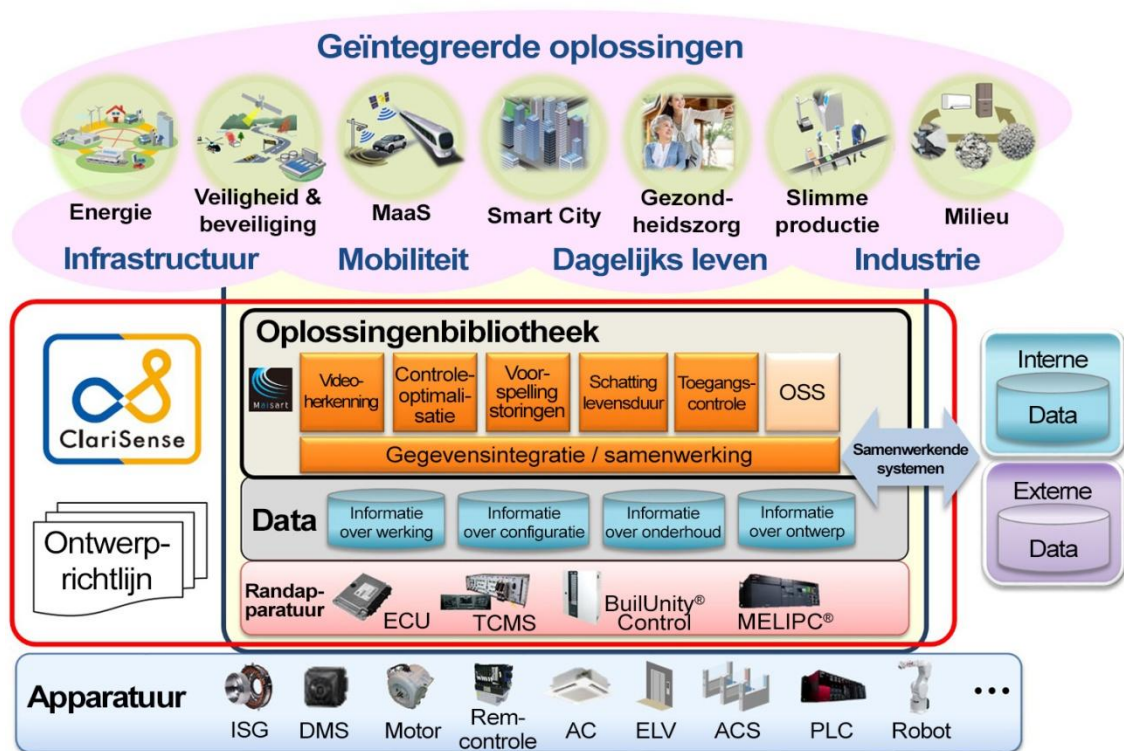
Geïntegreerde oplossingen

Energie
Veiligheid & beveiliging
MaaS
Smart City
Gezondheidszorg
Slimme productie
Milieu

Infrastructuur
Mobiliteit
Dagelijks leven
Industrie

ClariSense

Ontwerprichtlijn

Oplossingenbibliotheek

Maisart

Videoherkenning
Controleoptimalisatie
Voorspelling storingen
Schatting levensduur
Toegangscontrole
OSS

Gegevensintegratie / samenwerking

Data
Informatie over werking
Informatie over configuratie
Informatie over onderhoud
Informatie over ontwerp

Randapparatuur
ECU
TCMS
BuilUnity® Control
MELIPC®

Samenwerkende systemen

Interne Data

Externe Data

Apparatuur
ISG
DMS
Motor
Remcontrole
AC
ELV
ACS
PLC
Robot
...